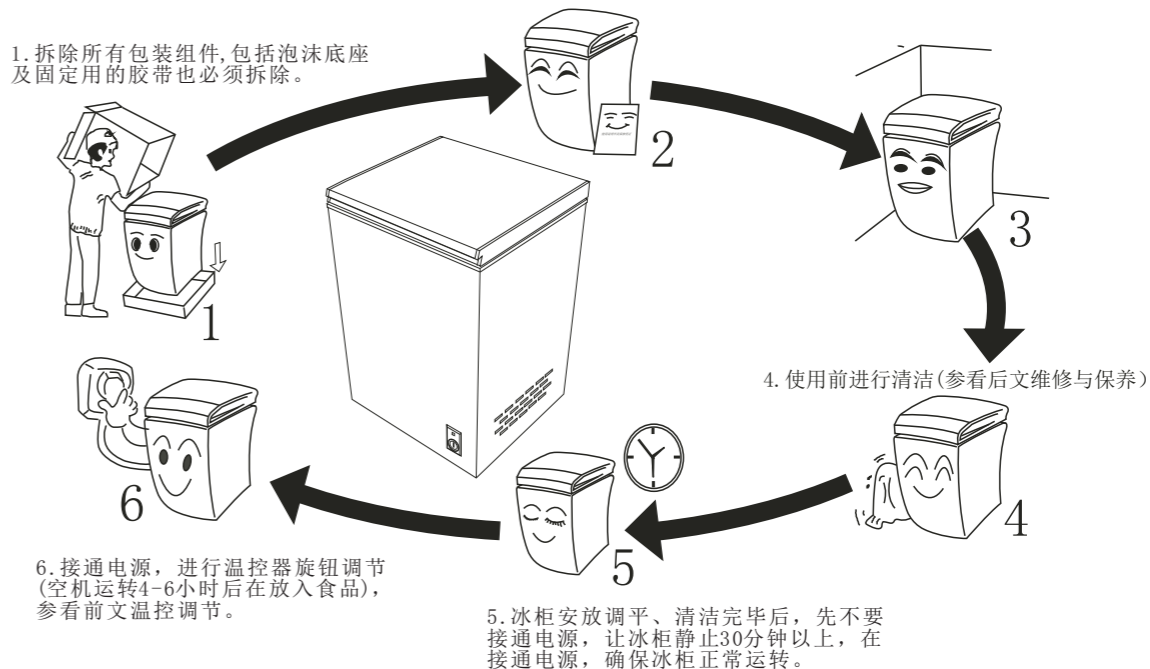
1.拆除所有包装组件,包括泡沫底座及固定用的胶带也必须拆除。

2

3

1

4.使用前进行清洁(参看后文维修与保养)

6

4

5

6.接通电源，进行温控器旋钮调节(空机运转4-6小时后在放入食品),参看前文温控调节。

5.冰柜安放调平、清洁完毕后，先不要接通电源，让冰柜静止30分钟以上，在接通电源，确保冰柜正常运转。